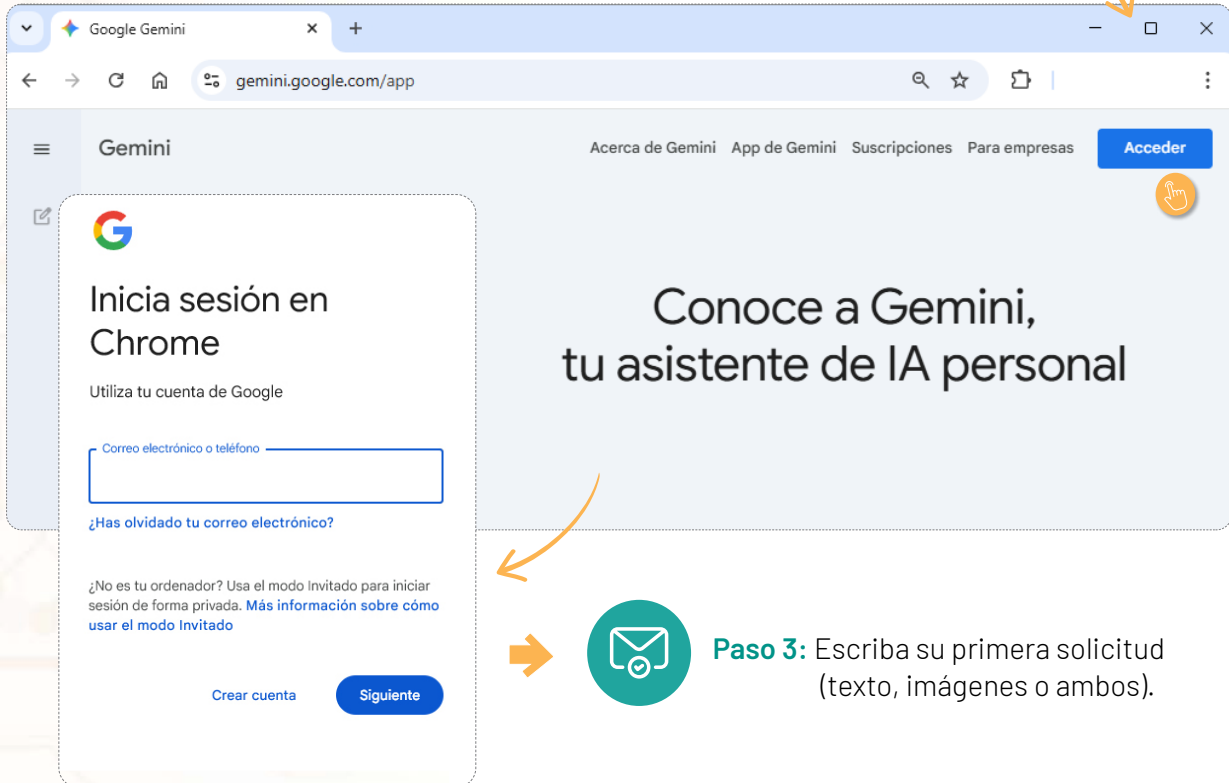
Google Gemini
gemini.google.com/app

Gemini
Acerca de Gemini App de Gemini Suscripciones Para empresas
Acceder

Inicia sesión en Chrome
Utiliza tu cuenta de Google
Correo electrónico o teléfono
¿Has olvidado tu correo electrónico?
¿No es tu ordenador? Usa el modo Invitado para iniciar sesión de forma privada. Más información sobre cómo usar el modo Invitado
Crear cuenta
Siguiente

Conoce a Gemini,
tu asistente de IA personal

Paso 3: Escriba su primera solicitud (texto, imágenes o ambos).